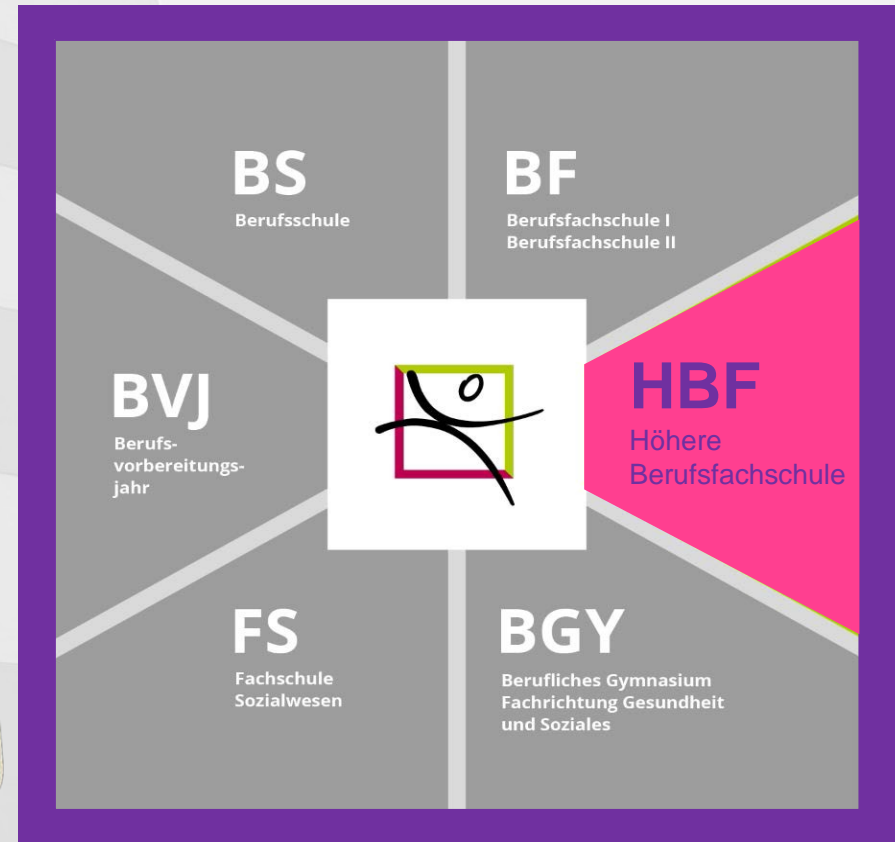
BS
Berufsschule

BF
Berufsfachschule I
Berufsfachschule II

BVJ
Berufsvorbereitungsjahr

HBF
Höhere
Berufsfachschule

FS
Fachschule
Sozialwesen

BGY
Berufliches Gymnasium
Fachrichtung Gesundheit
und Soziales